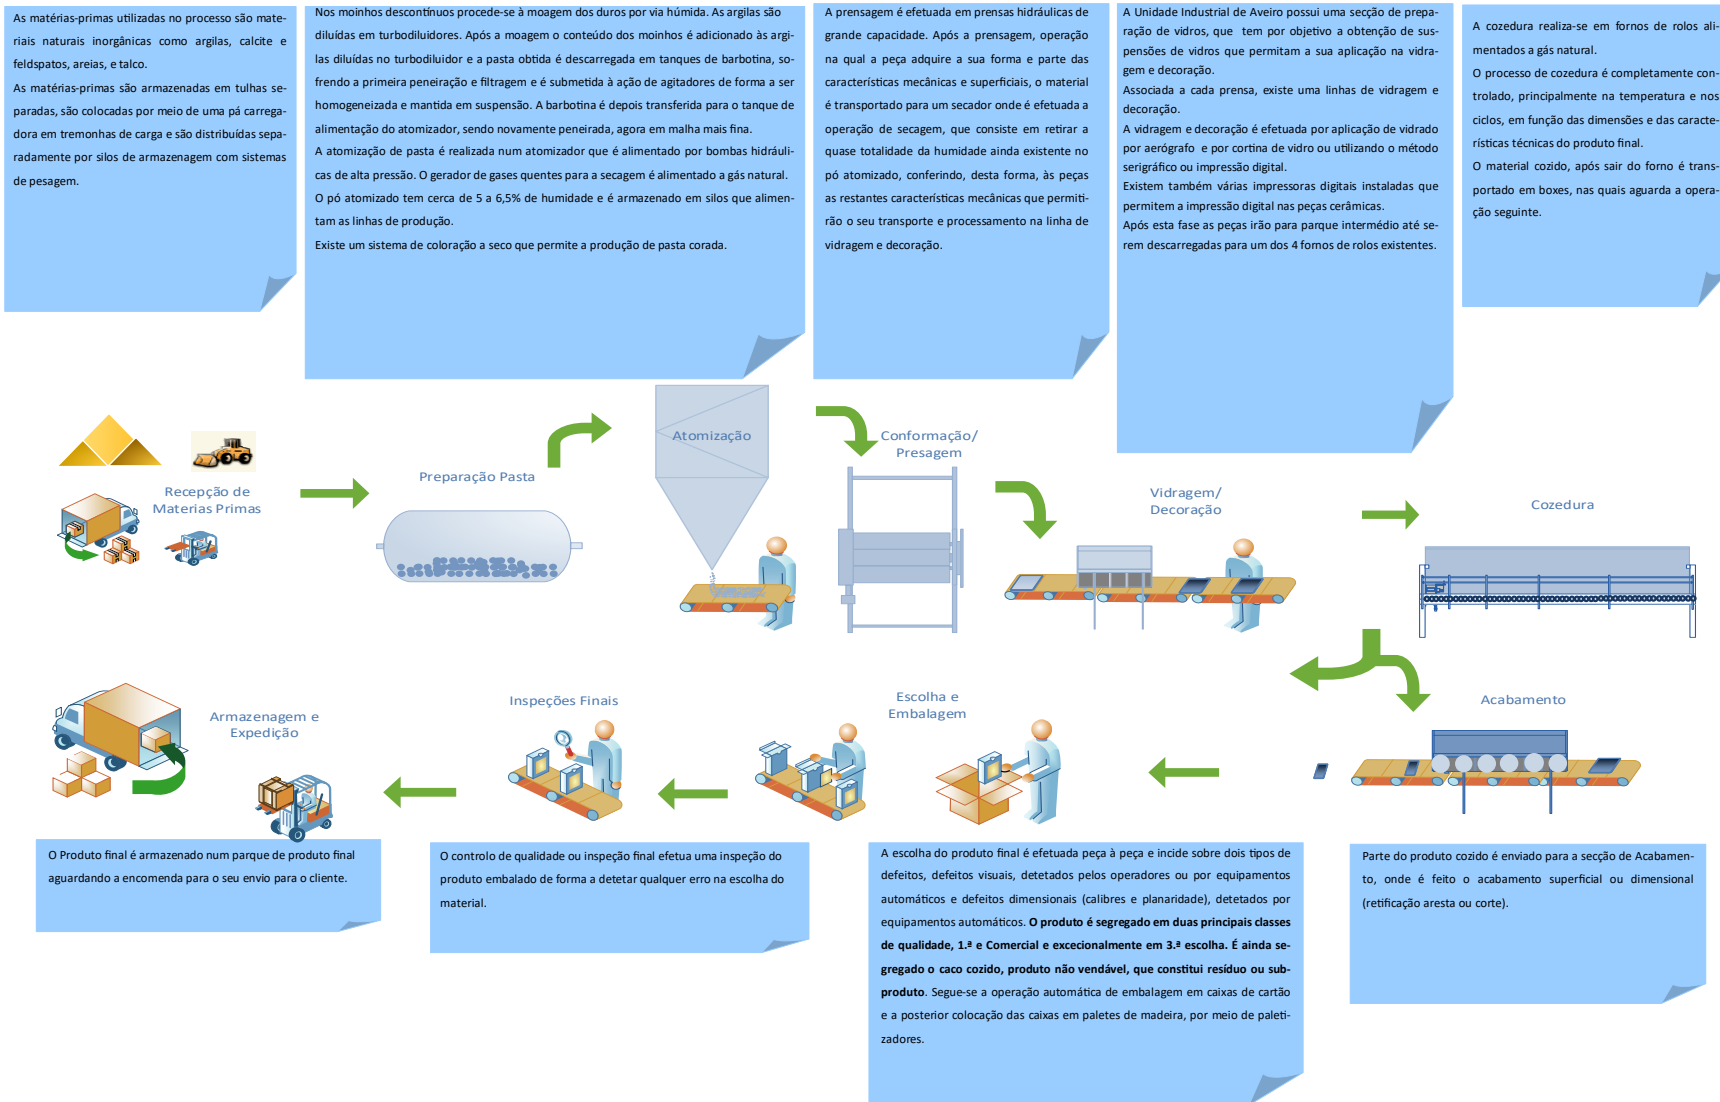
As matérias-primas utilizadas no processo são materiais naturais inorgânicos como argilas, calcite e feldspatos, areias, e talco.

As matérias-primas são armazenadas em tulhas separadas, são colocadas por meio de uma pá carregadora em tremonhas de carga e são distribuídas separadamente por silos de armazenagem com sistemas de pesagem.

Nos moinhos descontínuos procede-se à moagem dos duros por via húmida. As argilas são diluídas em turbodiluidores. Após a moagem o conteúdo dos moinhos é adicionado às argilas diluídas no turbodiluidor e a pasta obtida é descarregada em tanques de barbotina, sofrendo a primeira peneiração e filtragem e é submetida à ação de agitadores de forma a ser homogeneizada e mantida em suspensão. A barbotina é depois transferida para o tanque de alimentação do atomizador, sendo novamente peneirada, agora em malha mais fina.

A atomização de pasta é realizada num atomizador que é alimentado por bombas hidráulicas de alta pressão. O gerador de gases quentes para a secagem é alimentado a gás natural.

O pó atomizado tem cerca de 5 a 6,5% de humidade e é armazenado em silos que alimentam as linhas de produção.

Existe um sistema de coloração a seco que permite a produção de pasta corada.

A prensagem é efetuada em prensas hidráulicas de grande capacidade. Após a prensagem, operação na qual a peça adquire a sua forma e parte das características mecânicas e superficiais, o material é transportado para um secador onde é efetuada a operação de secagem, que consiste em retirar a quase totalidade da humidade ainda existente no pó atomizado, conferindo, desta forma, às peças as restantes características mecânicas que permitirão o seu transporte e processamento na linha de vidragem e decoração.

A Unidade Industrial de Aveiro possui uma secção de preparação de vidros, que tem por objetivo a obtenção de suspensões de vidros que permitam a sua aplicação na vidragem e decoração.

Associada a cada prensa, existe uma linhas de vidragem e decoração.

A vidragem e decoração é efetuada por aplicação de vidrado por aerógrafo e por cortina de vidro ou utilizando o método serigráfico ou impressão digital.

Existem também várias impressoras digitais instaladas que permitem a impressão digital nas peças cerâmicas.

Após esta fase as peças irão para parque intermédio até serem descarregadas para um dos 4 fornos de rolos existentes.

A cozedura realiza-se em fornos de rolos alimentados a gás natural.

O processo de cozedura é completamente controlado, principalmente na temperatura e nos ciclos, em função das dimensões e das características técnicas do produto final.

O material cozido, após sair do forno é transportado em boxes, nas quais aguarda a operação seguinte.

Recepção de Materias Primas

Preparação Pasta

Atomização

Conformação/ Presagem

Vidragem/ Decoração

Cozedura

Acabamento

Escolha e Embalagem

Inspeções Finais

Armazenagem e Expedição

O Produto final é armazenado num parque de produto final aguardando a encomenda para o seu envio para o cliente.

O controlo de qualidade ou inspeção final efetua uma inspeção do produto embalado de forma a detetar qualquer erro na escolha do material.

A escolha do produto final é efetuada peça a peça e incide sobre dois tipos de defeitos, defeitos visuais, detetados pelos operadores ou por equipamentos automáticos e defeitos dimensionais (calibres e planaridade), detetados por equipamentos automáticos. **O produto é segregado em duas principais classes de qualidade, 1.ª e Comercial e excecionalmente em 3.ª escolha. É ainda segregado o caco cozido, produto não vendável, que constitui resíduo ou subproduto.** Segue-se a operação automática de embalagem em caixas de cartão e a posterior colocação das caixas em paletes de madeira, por meio de paletizadores.

Parte do produto cozido é enviado para a secção de Acabamento, onde é feito o acabamento superficial ou dimensional (retificação aresta ou corte).